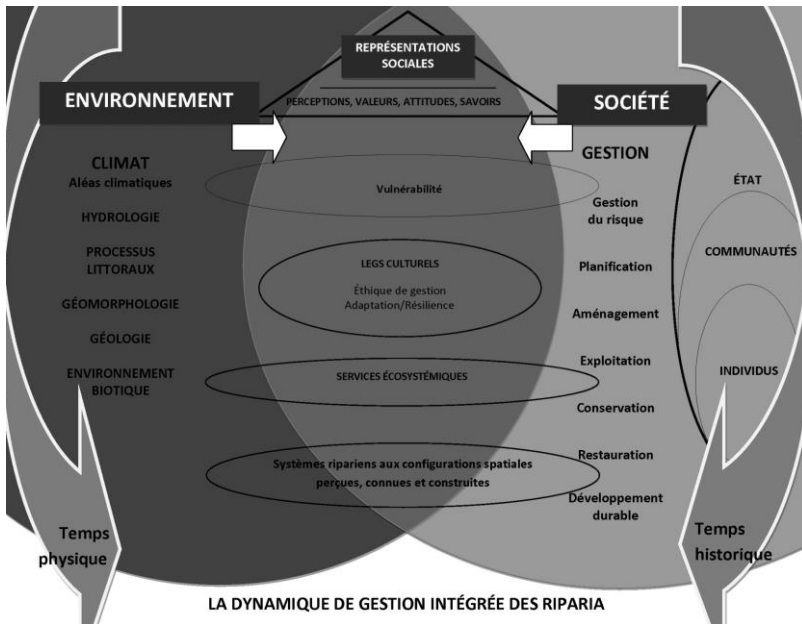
REPRÉSENTATIONS SOCIALES

PERCEPTIONS, VALEURS, ATTITUDES, SAVOIRS

ENVIRONNEMENT

SOCIÉTÉ

CLIMAT
Aléas climatiques

HYDROLOGIE

PROCESSUS LITTORAUX

GÉOMORPHOLOGIE

GÉOLOGIE

ENVIRONNEMENT BIOTIQUE

Vulnérabilité

LEGS CULTURELS
Éthique de gestion
Adaptation/Résilience

SERVICES ÉCOSYSTÉMIQUES

Systèmes ripariens aux configurations spatiales perçues, connues et construites

GESTION

Gestion du risque

Planification

Aménagement

Exploitation

Conservation

Restauration

Développement durable

ÉTAT

COMMUNAUTÉS

INDIVIDUS

Temps physique

Temps historique

LA DYNAMIQUE DE GESTION INTÉGRÉE DES RIPARIA